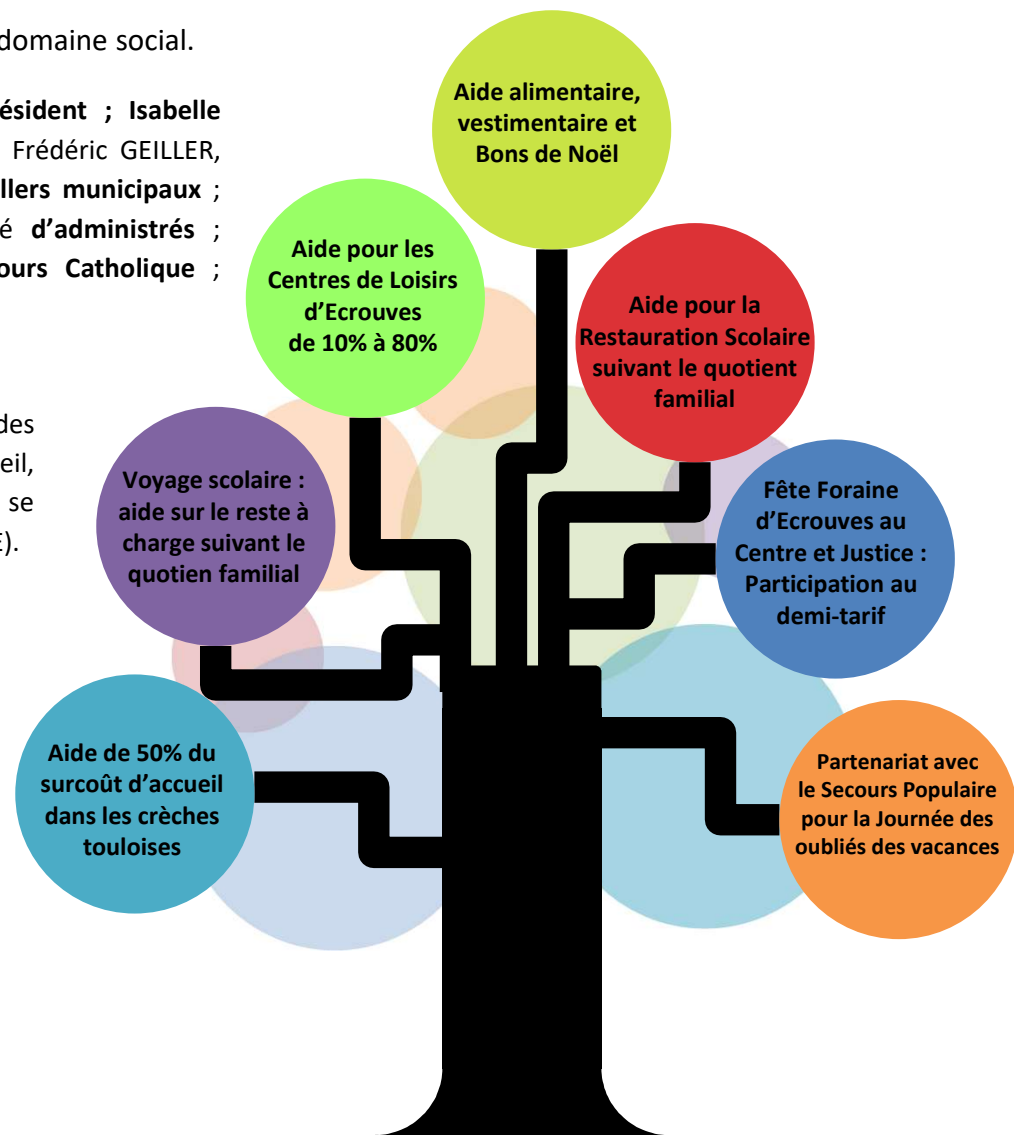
domaine social.

ésident ; Isabelle Frédéric GEILLER, llers municipaux ; é d'administrés ; ours Catholique ;

des eil, se €).

Aide alimentaire, vestimentaire et Bons de Noël

Aide pour les Centres de Loisirs d'Ecrouves de 10% à 80%

Aide pour la Restauration Scolaire suivant le quotient familial

Voyage scolaire : aide sur le reste à charge suivant le quotien familial

Fête Foraine d'Ecrouves au Centre et Justice : Participation au demi-tarif

Aide de 50% du surcoût d'accueil dans les crèches touloises

Partenariat avec le Secours Populaire pour la Journée des oubliés des vacances